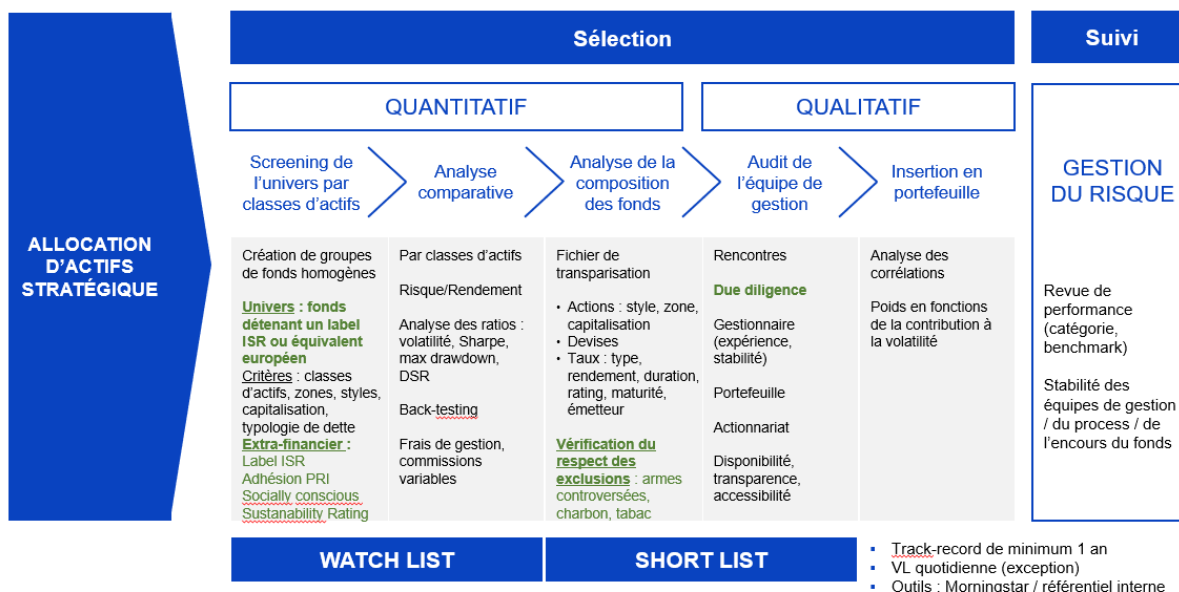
ALLOCATION D'ACTIFS STRATÉGIQUE

Sélection

Suivi

QUANTITATIF

QUALITATIF

Screening de l'univers par classes d'actifs

Analyse comparative

Analyse de la composition des fonds

Audit de l'équipe de gestion

Insertion en portefeuille

GESTION DU RISQUE

Création de groupes de fonds homogènes

Univers : fonds détenant un label ISR ou équivalent européen

Critères : classes d'actifs, zones, styles, capitalisation, typologie de dette

Extra-financier :
Label ISR
Adhésion PRI
Socially conscious
Sustanability Rating

Par classes d'actifs

Risque/Rendement

Analyse des ratios : volatilité, Sharpe, max drawdown, DSR

Back-testing

Frais de gestion, commissions variables

Fichier de transparisation

• Actions : style, zone, capitalisation
• Devises
• Taux : type, rendement, duration, rating, maturité, émetteur

Vérification du respect des exclusions : armes controversées, charbon, tabac

Rencontres

Due diligence

Gestionnaire (expérience, stabilité)

Portefeuille

Actionnariat

Disponibilité, transparence, accessibilité

Analyse des corrélations

Poids en fonctions de la contribution à la volatilité

Revue de performance (catégorie, benchmark)

Stabilité des équipes de gestion / du process / de l'encours du fonds

WATCH LIST

SHORT LIST

▪ Track-record de minimum 1 an
▪ VL quotidienne (exception)
▪ Outils : Morningstar / référentiel interne